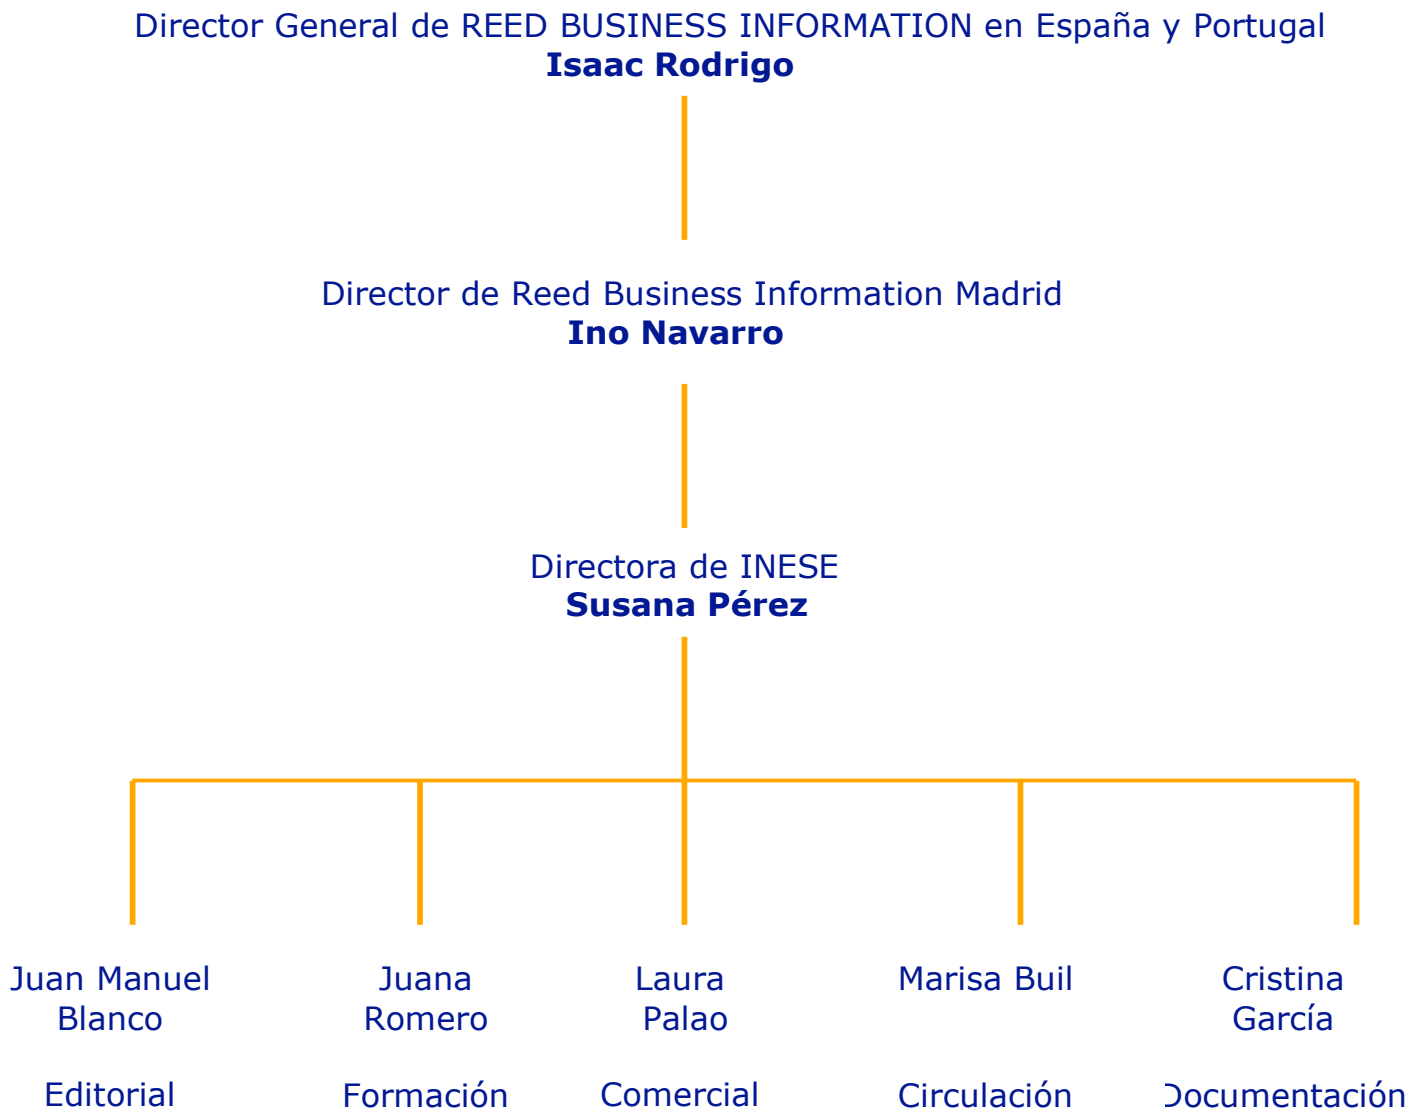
Director General de REED BUSINESS INFORMATION en España y Portugal
**Isaac Rodrigo**

Director de Reed Business Information Madrid
**Ino Navarro**

Directora de INESE
**Susana Pérez**

Juan Manuel Blanco

Editorial

Juana Romero

Formación

Laura Palao

Comercial

Marisa Buil

Circulación

Cristina García

ocumentación